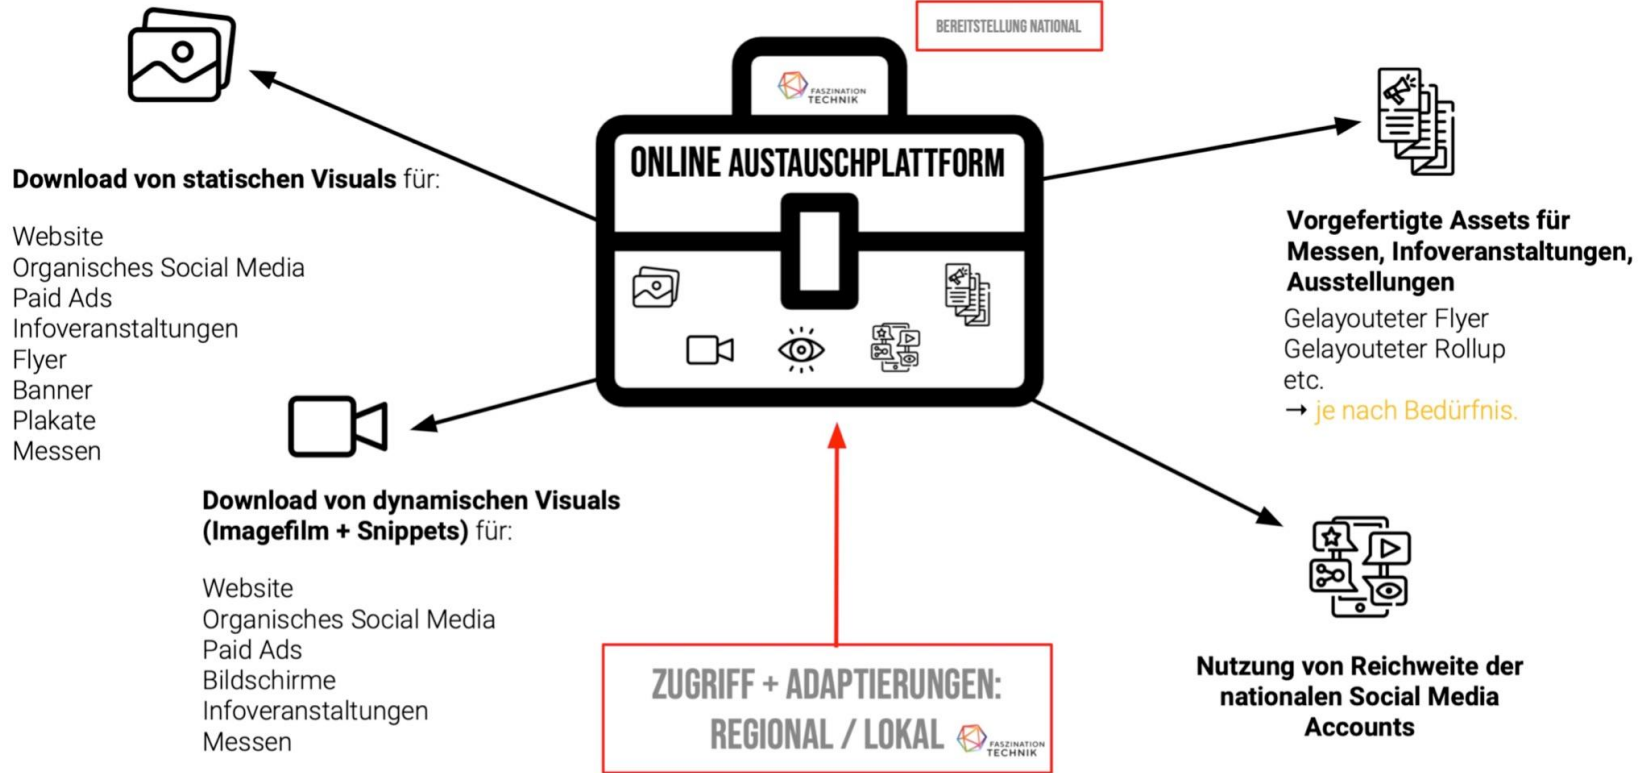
BEREITSTELLUNG NATIONAL

FASZINATION TECHNIK

ONLINE AUSTAUSCHPLATTFORM

**Download von statischen Visuals** für:

Website
Organisches Social Media
Paid Ads
Infoveranstaltungen
Flyer
Banner
Plakate
Messen

**Download von dynamischen Visuals (Imagefilm + Snippets)** für:

Website
Organisches Social Media
Paid Ads
Bildschirme
Infoveranstaltungen
Messen

**Vorgefertigte Assets für Messen, Infoveranstaltungen, Ausstellungen**

Gelayouteter Flyer
Gelayouteter Rollup
etc.
→ je nach Bedürfnis.

**Nutzung von Reichweite der nationalen Social Media Accounts**

ZUGRIFF + ADAPTIERUNGEN: REGIONAL / LOKAL

FASZINATION TECHNIK